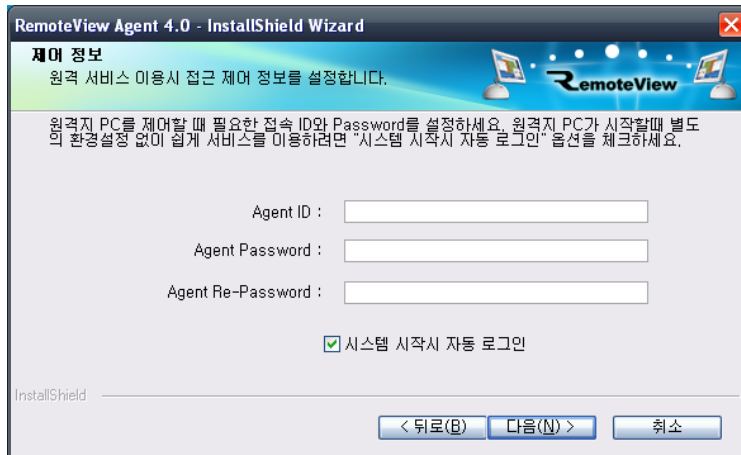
RemoteView Agent 4.0 - InstallShield Wizard

제어 정보
원격 서비스 이용시 접근 제어 정보를 설정합니다.

RemoteView

원격지 PC를 제어할 때 필요한 접속 ID와 Password를 설정하세요. 원격지 PC가 시작할때 별도의 환경설정 없이 쉽게 서비스를 이용하려면 "시스템 시작시 자동 로그인" 옵션을 체크하세요.

Agent ID :

Agent Password :

Agent Re-Password :

시스템 시작시 자동 로그인

InstallShield

< 뒤로(B)

다음(N) >

취소